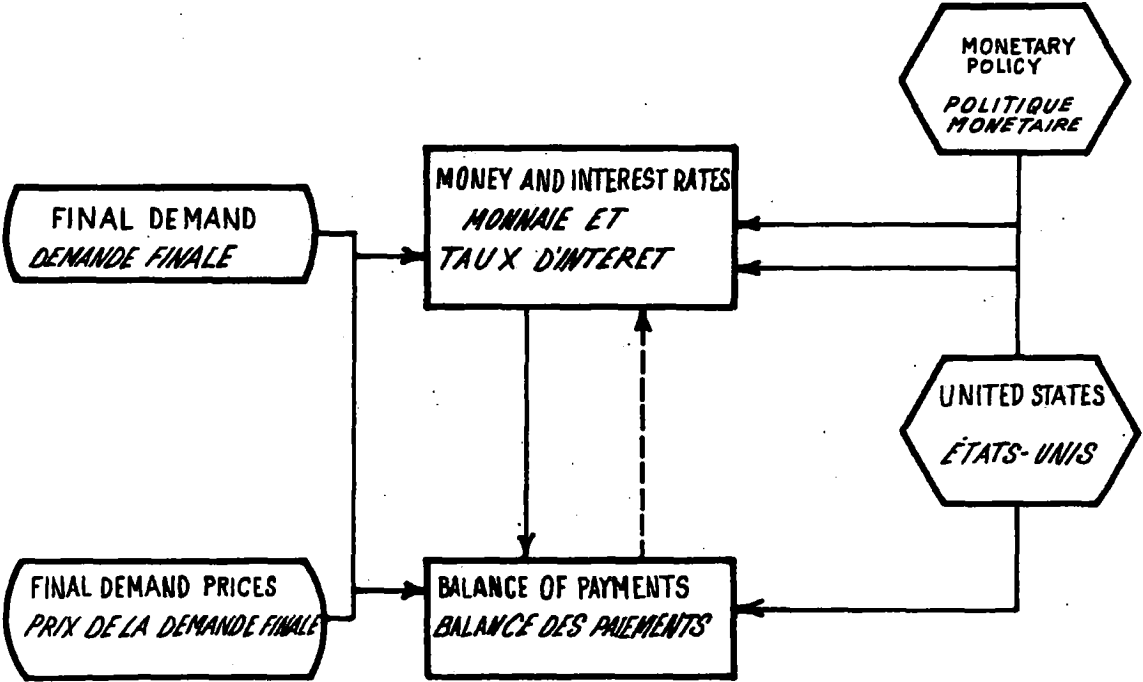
MONETARY POLICY
POLITIQUE MONETAIRE

FINAL DEMAND
DEMANDE FINALE

MONEY AND INTEREST RATES
MONNAIE ET TAUX D'INTERET

UNITED STATES
ÉTATS-UNIS

FINAL DEMAND PRICES
PRIX DE LA DEMANDE FINALE

BALANCE OF PAYMENTS
BALANCE DES PAIEMENTS